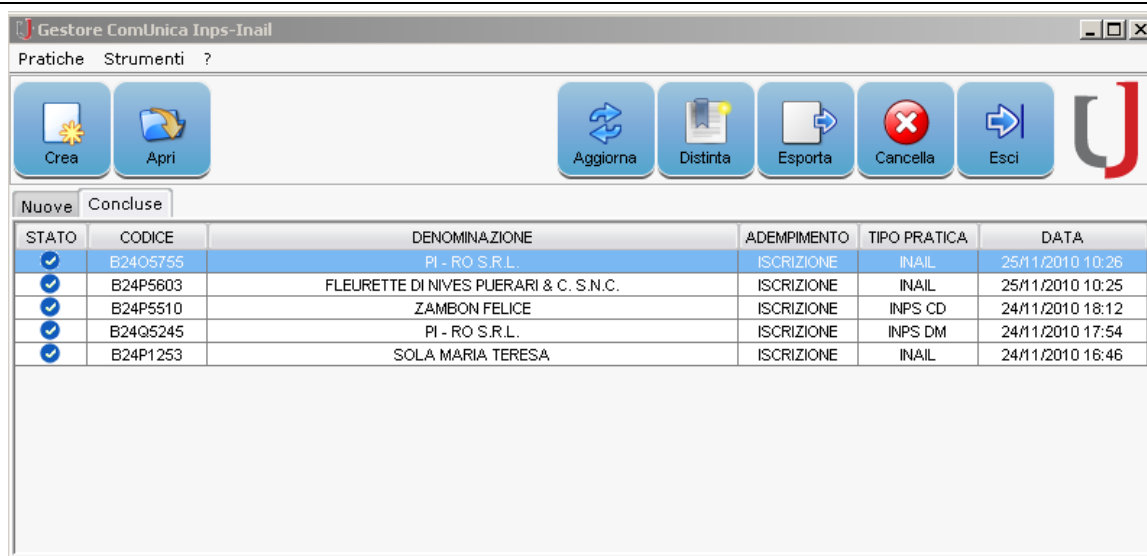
Gestore ComUnica Inps-Inail

Pratiche Strumenti ?

Crea Apri Aggiorna Distinta Esporta Cancella Esci

Nuove Concluse

| STATO | CODICE | DENOMINAZIONE | ADEMPIMENTO | TIPO PRATICA | DATA |
|---|---|---|---|---|---|
| | B24O5755 | PI - RO S.R.L. | ISCRIZIONE | INAIL | 25/11/2010 10:26 |
| | B24P5603 | FLEURETTE DI NIVES PUERARI & C. S.N.C. | ISCRIZIONE | INAIL | 25/11/2010 10:25 |
| | B24P5510 | ZAMBON FELICE | ISCRIZIONE | INPS CD | 24/11/2010 18:12 |
| | B24Q5245 | PI - RO S.R.L. | ISCRIZIONE | INPS DM | 24/11/2010 17:54 |
| | B24P1253 | SOLA MARIA TERESA | ISCRIZIONE | INAIL | 24/11/2010 16:46 |